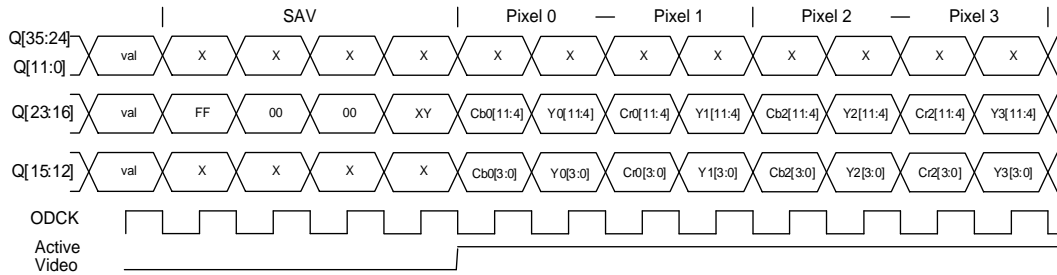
SAV | Pixel 0 — Pixel 1 | Pixel 2 — Pixel 3

Q[35:24]
Q[11:0]
val X X X X X X X X X X X X

Q[23:16]
val FF 00 00 XY Cb0[11:4] Y0[11:4] Cr0[11:4] Y1[11:4] Cb2[11:4] Y2[11:4] Cr2[11:4] Y3[11:4]

Q[15:12]
val X X X X Cb0[3:0] Y0[3:0] Cr0[3:0] Y1[3:0] Cb2[3:0] Y2[3:0] Cr2[3:0] Y3[3:0]

ODCK

Active Video